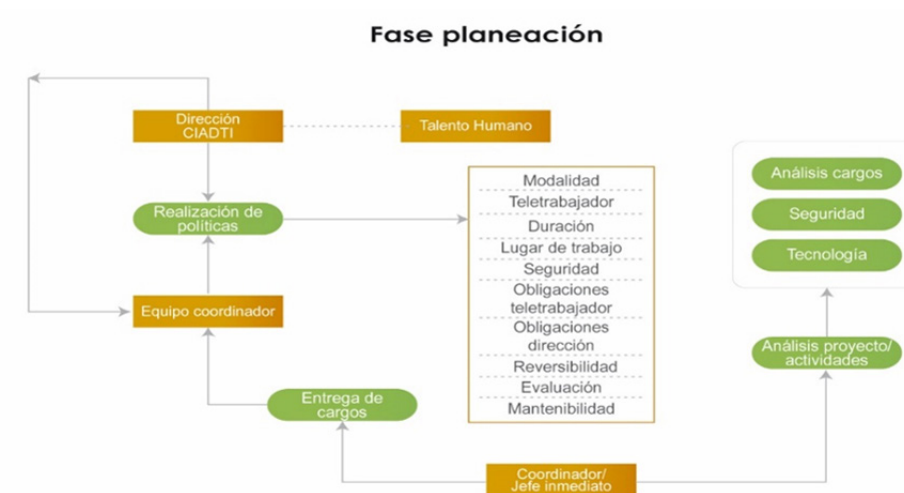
Fase planeación

Dirección CIADTI

Talento Humano

Realización de políticas

Modalidad
Teletrabajador
Duración
Lugar de trabajo
Seguridad
Obligaciones teletrabajador
Obligaciones dirección
Reversibilidad
Evaluación
Mantenibilidad

Análisis cargos
Seguridad
Tecnología

Equipo coordinador

Análisis proyecto/ actividades

Entrega de cargos

Coordinador/ Jefe inmediato